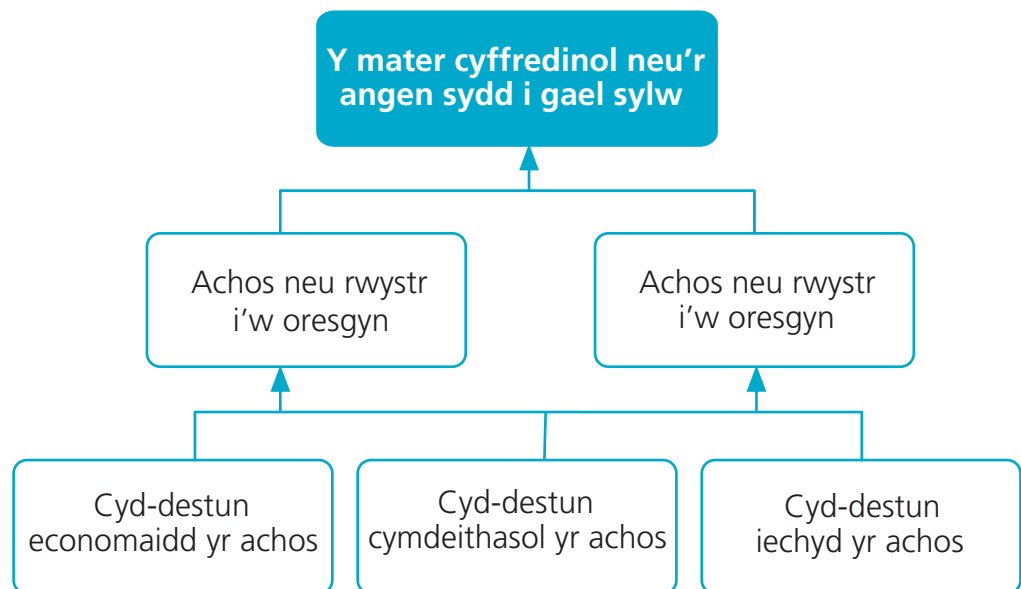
Y mater cyffredinol neu'r angen sydd i gael sylw

Achos neu rwystr i'w oresgyn

Achos neu rwystr i'w oresgyn

Cyd-destun economaidd yr achos

Cyd-destun cymdeithasol yr achos

Cyd-destun iechyd yr achos